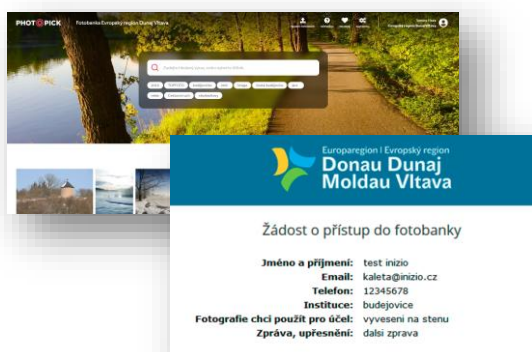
PHOTOPICK Fotobanka Evropský region Dunaj Vltava

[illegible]

Europaregion | Evropský region
Donau Dunaj
Moldau Vltava

Žádost o přístup do fotobanky

Jméno a příjmení: test inizio
Email: kaleta@inizio.cz
Telefon: 12345678
Instituce: budejovice
Fotografie chci použít pro účel: vyveseni na stenu
Zpráva, upřesnění: dalsi zprava